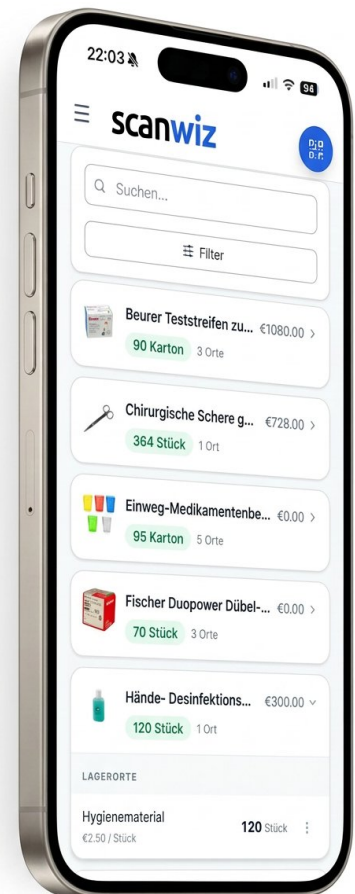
22:03

94

scanwiz

Suchen...

Filter

Beurer Teststreifen zu... €1080.00 >
90 Karton 3 Orte

Chirurgische Schere g... €728.00 >
364 Stück 1 Ort

Einweg-Medikamentenbe... €0.00 >
95 Karton 5 Orte

Fischer Duopower Dübel-... €0.00 >
70 Stück 3 Orte

Hände- Desinfektions... €300.00
120 Stück 1 Ort

LAGERORTE

Hygienematerial
€2.50 / Stück
120 Stück